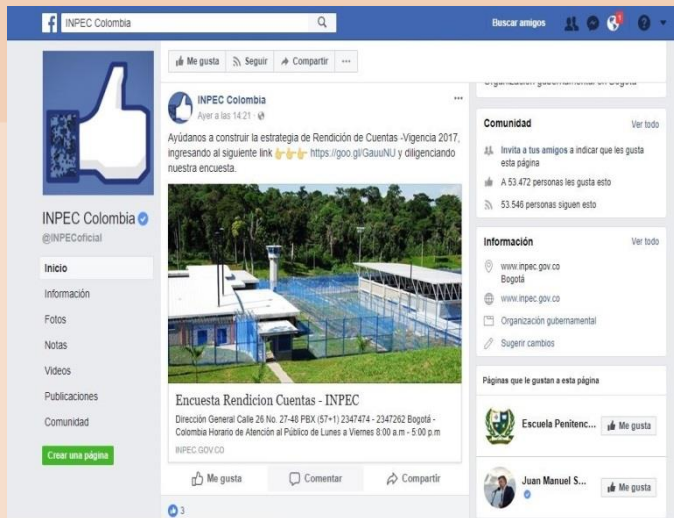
INPEC Colombia

Buscar amigos

1

Me gusta Seguir Compartir ···

INPEC Colombia
Ayer a las 14:21 ·

Ayúdanos a construir la estrategia de Rendición de Cuentas -Vigencia 2017, ingresando al siguiente link 👉👉👉 https://goo.gl/GauuNU y diligenciando nuestra encuesta.

Encuesta Rendicion Cuentas - INPEC
Dirección General Calle 26 No. 27-48 PBX (57+1) 2347474 - 2347262 Bogotá - Colombia Horario de Atención al Público de Lunes a Viernes 8:00 a.m - 5:00 p.m
INPEC.GOV.CO

Me gusta Comentar Compartir

3

INPEC Colombia
@INPECOficial

Inicio
Información
Fotos
Notas
Videos
Publicaciones
Comunidad

Crear una página

Organización gubernamental en Bogotá

Comunidad Ver todo
Invita a tus amigos a indicar que les gusta esta página
A 53.472 personas les gusta esto
53.546 personas siguen esto

Información Ver todo
www.inpec.gov.co
Bogotá
www.inpec.gov.co
Organización gubernamental
Sugerir cambios

Páginas que le gustan a esta página
Escuela Penitenc... Me gusta
Juan Manuel S... Me gusta